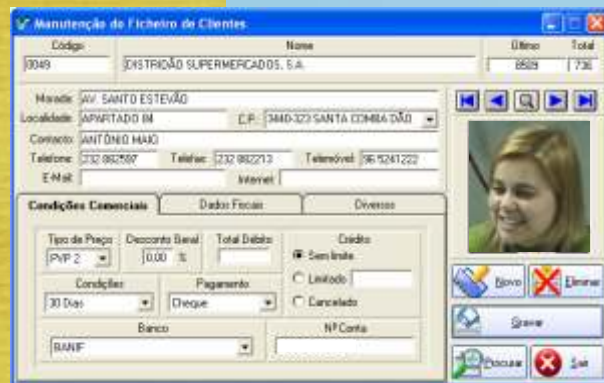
Manutenção do Ficheiro de Clientes

Código
0049

Nome
DISTRIDÃO SUPERMERCADOS, S.A.

Último
8509

Total
736

Morada: AV. SANTO ESTEVÃO
Localidade: APARTADO 84
C.P.: 3440-323 SANTA COMBA DÃO
Contacto: ANTÓNIO MAIO
Telefone: 232 882597
Telefax: 232 882213
Telemóvel: 96 5241222
E-Mail:
Internet:

Condições Comerciais
Dados Fiscais
Diversos

Tipo de Preço
PVP 2
Desconto Geral
0,00 %
Total Débito

Crédito
Sem limite
Limitado
Cancelado

Condições
30 Dias

Pagamento
Cheque

Banco
BANIF

Nº Conta

Novo
Eliminar
Gravar
Procurar
Sair